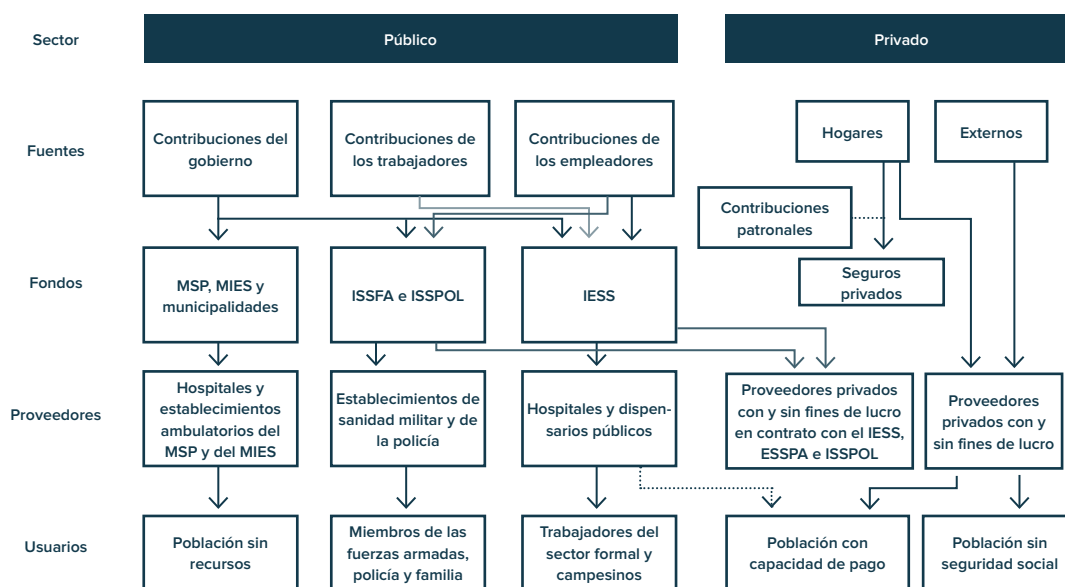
Sector

Público

Privado

Fuentes

Contribuciones del gobierno

Contribuciones de los trabajadores

Contribuciones de los empleadores

Hogares

Externos

Contribuciones patronales

Fondos

MSP, MIES y municipalidades

ISSFA e ISSPOL

IESS

Seguros privados

Proveedores

Hospitales y establecimientos ambulatorios del MSP y del MIES

Establecimientos de sanidad militar y de la policía

Hospitales y dispensarios públicos

Proveedores privados con y sin fines de lucro en contrato con el IESS, ESSPA e ISSPOL

Proveedores privados con y sin fines de lucro

Usuarios

Población sin recursos

Miembros de las fuerzas armadas, policía y familia

Trabajadores del sector formal y campesinos

Población con capacidad de pago

Población sin seguridad social